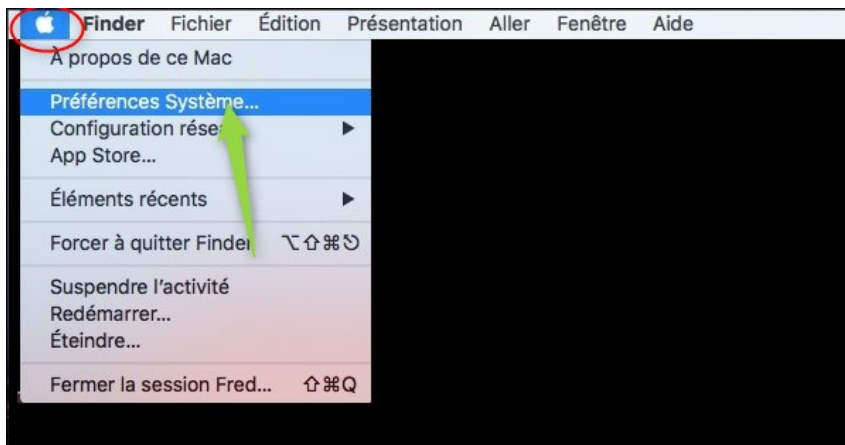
Finder Fichier Édition Présentation Aller Fenêtre Aide

À propos de ce Mac

Préférences Système...
Configuration rése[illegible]
App Store...

Éléments récents

Forcer à quitter Finder ⌥⇧⌘⎋

Suspendre l'activité
Redémarrer...
Éteindre...

Fermer la session Fred... ⇧⌘Q